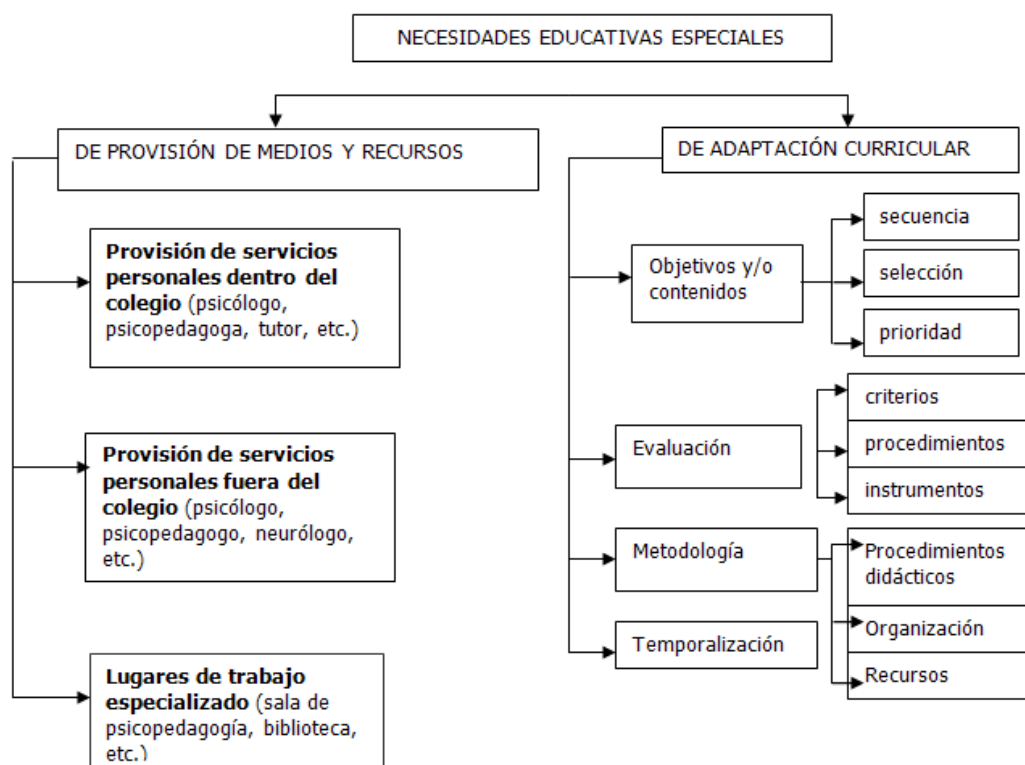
NECESIDADES EDUCATIVAS ESPECIALES

DE PROVISIÓN DE MEDIOS Y RECURSOS

**Provisión de servicios personales dentro del colegio** (psicólogo, psicopedagoga, tutor, etc.)

**Provisión de servicios personales fuera del colegio** (psicólogo, psicopedagogo, neurólogo, etc.)

**Lugares de trabajo especializado** (sala de psicopedagogía, biblioteca, etc.)

DE ADAPTACIÓN CURRICULAR

Objetivos y/o contenidos

secuencia

selección

prioridad

Evaluación

criterios

procedimientos

instrumentos

Metodología

Procedimientos didácticos

Organización

Recursos

Temporalización